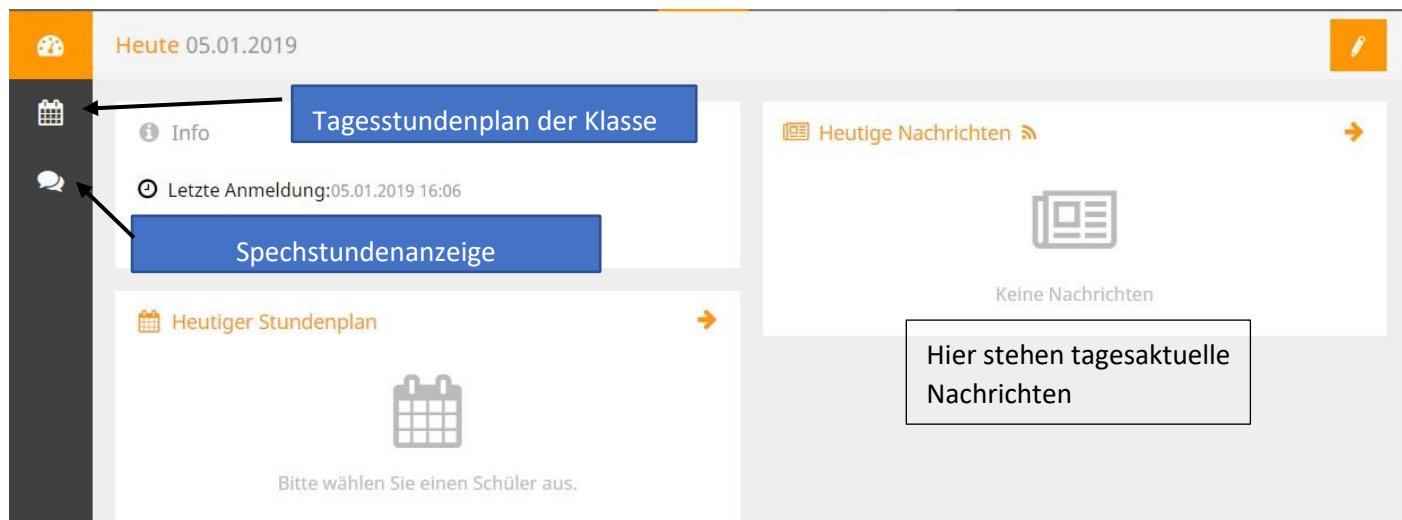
Heute 05.01.2019

Tagesstundenplan der Klasse

Info

Letzte Anmeldung:05.01.2019 16:06

Spechstundenanzeige

Heutige Nachrichten

Keine Nachrichten

Hier stehen tagesaktuelle Nachrichten

Heutiger Stundenplan

Bitte wählen Sie einen Schüler aus.